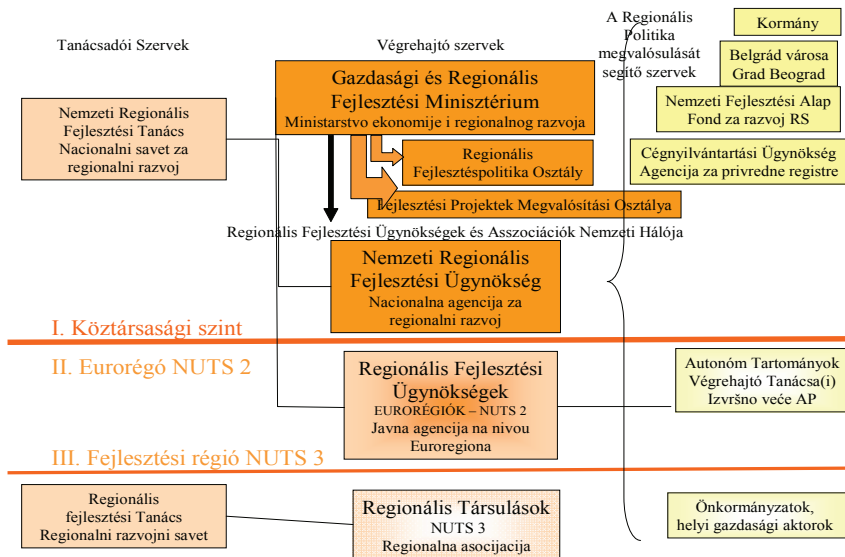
Tanácsadói Szervek

Végrehajtó szervek

A Regionális Politika megvalósulását segítő szervek

Kormány

Belgrád városa Grad Beograd

Nemzeti Fejlesztési Alap Fond za razvoj RS

Cégnyilvántartási Ügynökség Agencija za privredne registre

Nemzeti Regionális Fejlesztési Tanács Nacionalni savet za regionalni razvoj

Gazdasági és Regionális Fejlesztési Minisztérium
Ministarstvo ekonomije i regionalnog razvoja

Regionális Fejlesztéspolitika Osztály

Fejlesztési Projektek Megvalósítási Osztálya

Regionális Fejlesztési Ügynökségek és Asszociációk Nemzeti Hálója

Nemzeti Regionális Fejlesztési Ügynökség
Nacionalna agencija za regionalni razvoj

I. Köztársasági szint

II. Eurorégó NUTS 2

Regionális Fejlesztési Ügynökségek
EURORÉGIÓK – NUTS 2
Javna agencija na nivou Euroregiona

Autonóm Tartományok Végrehajtó Tanácsa(i) Izvršno veće AP

III. Fejlesztési régió NUTS 3

Regionális fejlesztési Tanács Regionalni razvojni savet

Regionális Társulások
NUTS 3
Regionalna asocijacija

Önkormányzatok, helyi gazdasági aktorok